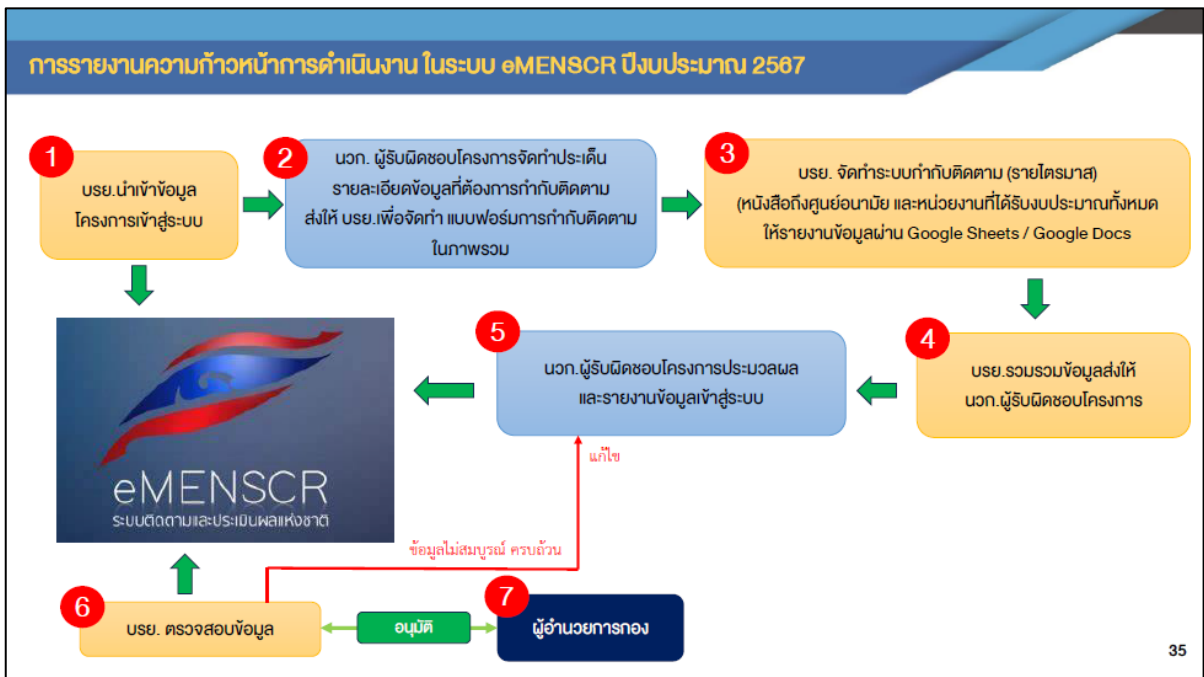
การรายงานความก้าวหน้าการดำเนินงาน ในระบบ eMENSCR ปีงบประมาณ 2567

1
บรย.นำเข้าข้อมูล
โครงการเข้าสู่ระบบ

2
นวก. ผู้รับผิดชอบโครงการจัดทำประเด็น
รายละเอียดข้อมูลที่ต้องการกำกับติดตาม
ส่งให้ บรย.เพื่อจัดทำ แบบฟอร์มการกำกับติดตาม
ในภาพรวม

3
บรย. จัดทำระบบกำกับติดตาม (รายไตรมาส)
(หนังสือถึงศูนย์อนามัย และหน่วยงานที่ได้รับงบประมาณทั้งหมด
ให้รายงานข้อมูลผ่าน Google Sheets / Google Docs

4
บรย.รวมรวมข้อมูลส่งให้
นวก.ผู้รับผิดชอบโครงการ

5
นวก.ผู้รับผิดชอบโครงการประมวลผล
และรายงานข้อมูลเข้าสู่ระบบ

eMENSCR
ระบบติดตามและประเมินผลแห่งชาติ

แก้ไข

ข้อมูลไม่สมบูรณ์ ครบถ้วน

6
บรย. ตรวจสอบข้อมูล

อนุมัติ

7
ผู้อำนวยการกอง

35